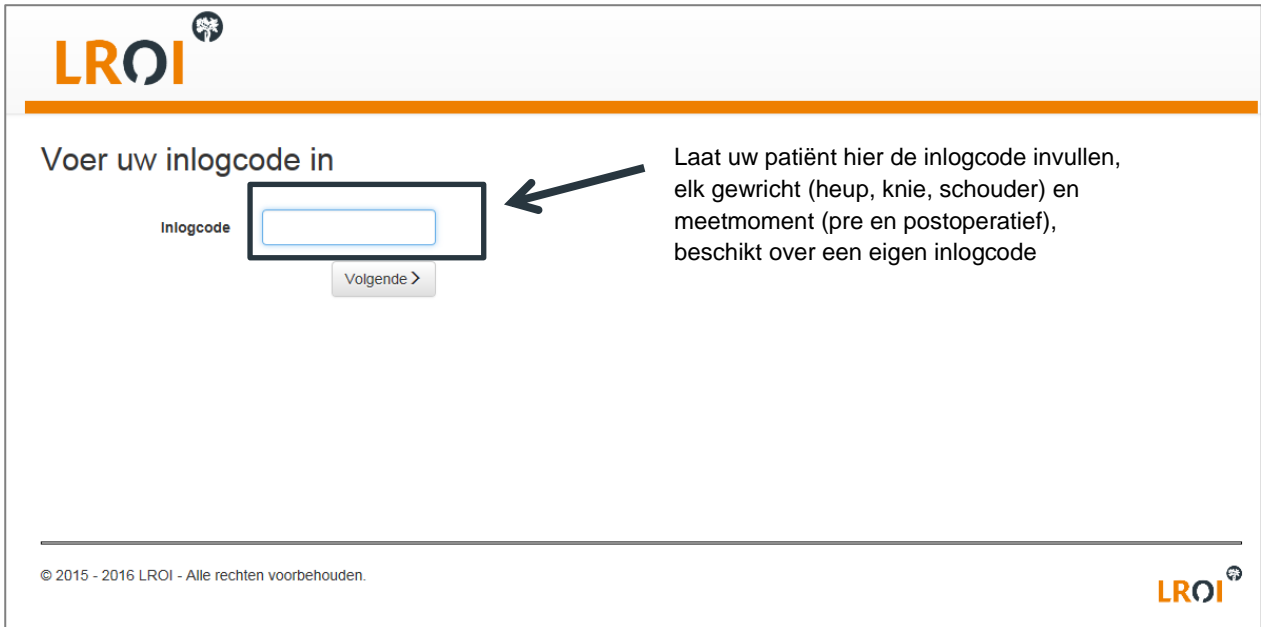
LROI

Voer uw inlogcode in

Inlogcode

Volgende >

Laat uw patiënt hier de inlogcode invullen, elk gewricht (heup, knie, schouder) en meetmoment (pre en postoperatief), beschikt over een eigen inlogcode

© 2015 - 2016 LROI - Alle rechten voorbehouden.

LROI